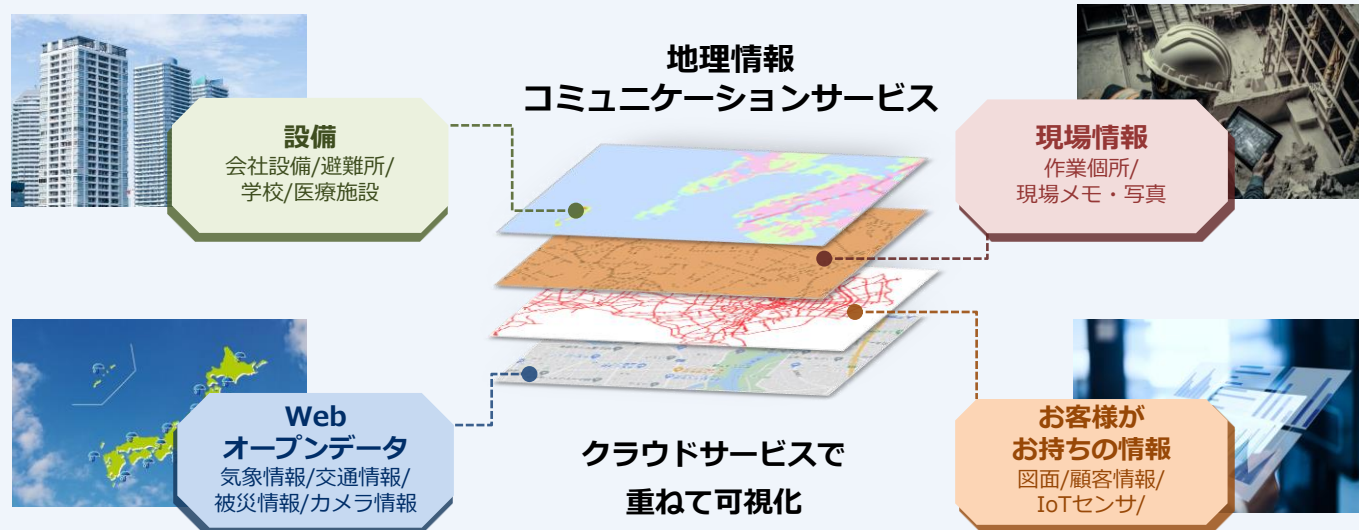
地理情報
コミュニケーションサービス

設備
会社設備/避難所/
学校/医療施設

現場情報
作業個所/
現場メモ・写真

Web
オープンデータ
気象情報/交通情報/
被災情報/カメラ情報

クラウドサービスで
重ねて可視化

お客様が
お持ちの情報
図面/顧客情報/
IoTセンサ/